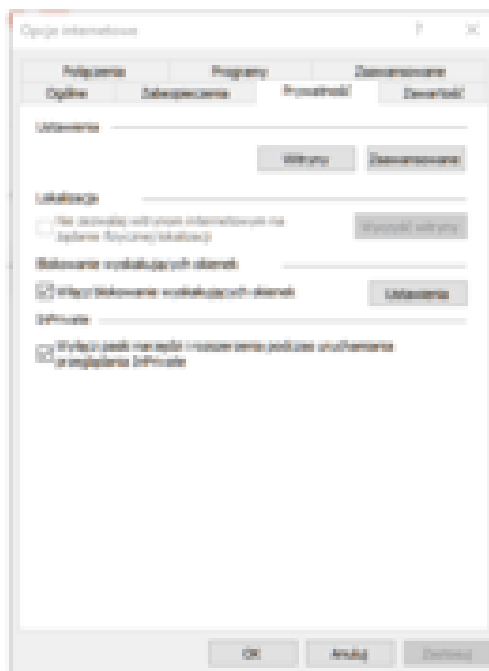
Opcje internetowe

?

X

Połączenia

Programy

Zaawansowane

Ogólne

Zabezpieczenia

Prywatność

Zawartość

Ustawienia

Witryny

Zaawansowane

Lokalizacja

Nie zezwalaj witrynom internetowym na żądanie fizycznej lokalizacji

Wyczyść witryny

Blokowanie wyskakujących okienek

Włącz blokowanie wyskakujących okienek

Ustawienia

InPrivate

Wyłącz paski narzędzi i rozszerzenia podczas uruchamiania przeglądania InPrivate

OK

Anuluj

Zastosuj